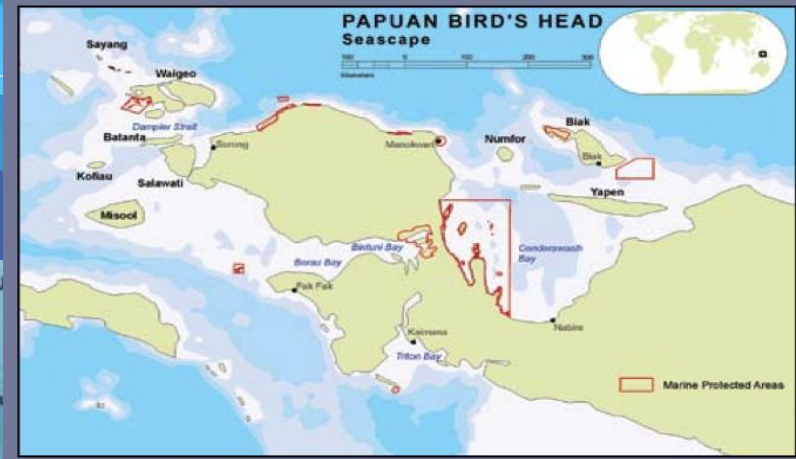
PAPUAN BIRD'S HEAD
Seascape

100 0 100 200 300
kilometers

Sayang
Waigeo
Batanta
Dampier Strait
Sorong
Kofiau
Salawati
Misool
Manokwari
Numfor
Biak
Biak
Yapen
Bintuni Bay
Berau Bay
Fak Fak
Cenderawasih Bay
Nabire
Kaimana
Triton Bay

Marine Protected Areas